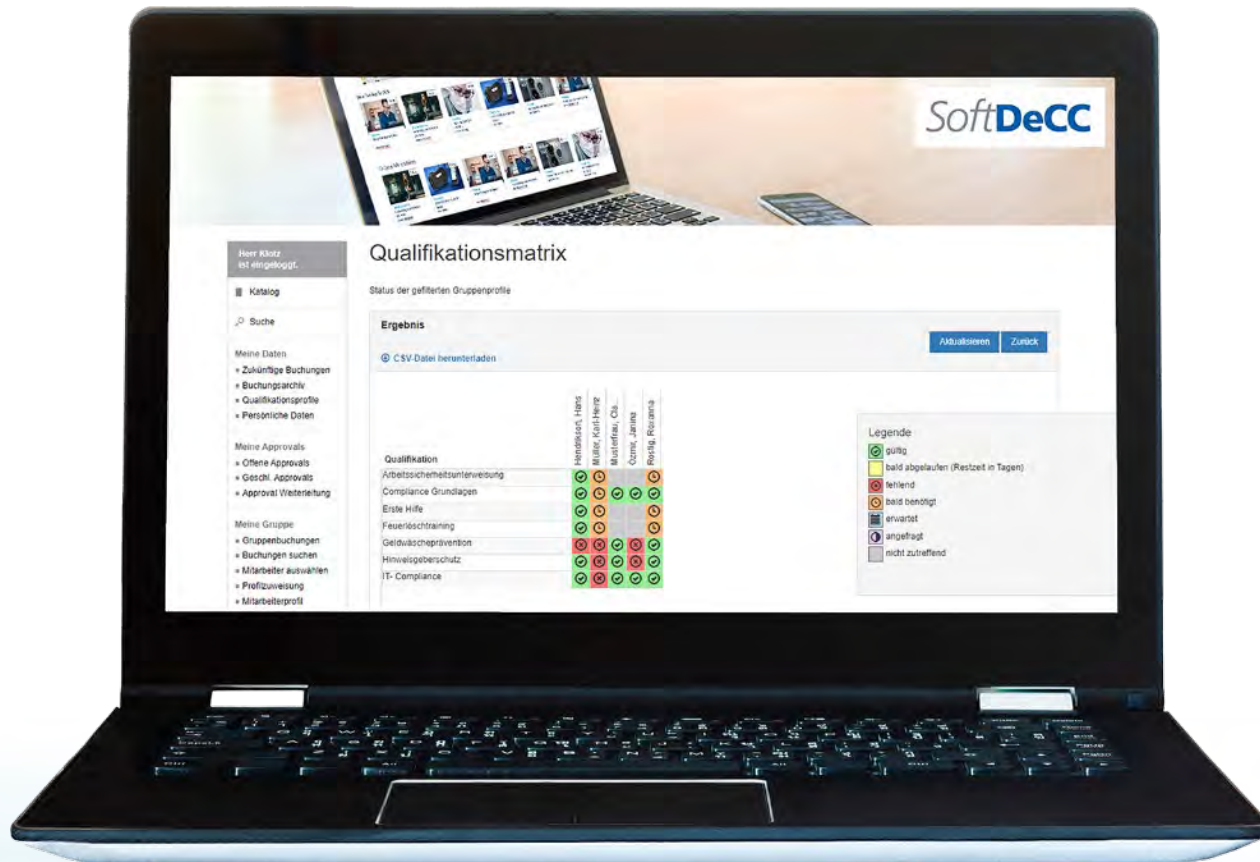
SoftDeCC

Herr Klotz ist eingeloggt.

Katalog

Suche

Meine Daten
» Zukünftige Buchungen
» Buchungsarchiv
» Qualifikationsprofile
» Persönliche Daten

Meine Approvals
» Offene Approvals
» Geschl. Approvals
» Approval Weiterleitung

Meine Gruppe
» Gruppenbuchungen
» Buchungen suchen
» Mitarbeiter auswählen
» Profilzuweisung
» Mitarbeiterprofil

Qualifikationsmatrix

Status der gefilterten Gruppenprofile

Ergebnis

Aktualisieren Zurück

CSV-Datei herunterladen

| Qualifikation | Hendriksen, Hans | Müller, Karl-Heinz | Musterfau, Cla... | Ozmir, Janina | Rostig, Roxanna |
|---|---|---|---|---|---|
| Arbeitssicherheitsunterweisung | | | | | |
| Compliance Grundlagen | | | | | |
| Erste Hilfe | | | | | |
| Feuerlöschtraining | | | | | |
| Geldwäscheprävention | | | | | |
| Hinweisgeberschutz | | | | | |
| IT- Compliance | | | | | |

Legende
gültig
bald abgelaufen (Restzeit in Tagen)
fehlend
bald benötigt
erwartet
angefragt
nicht zutreffend